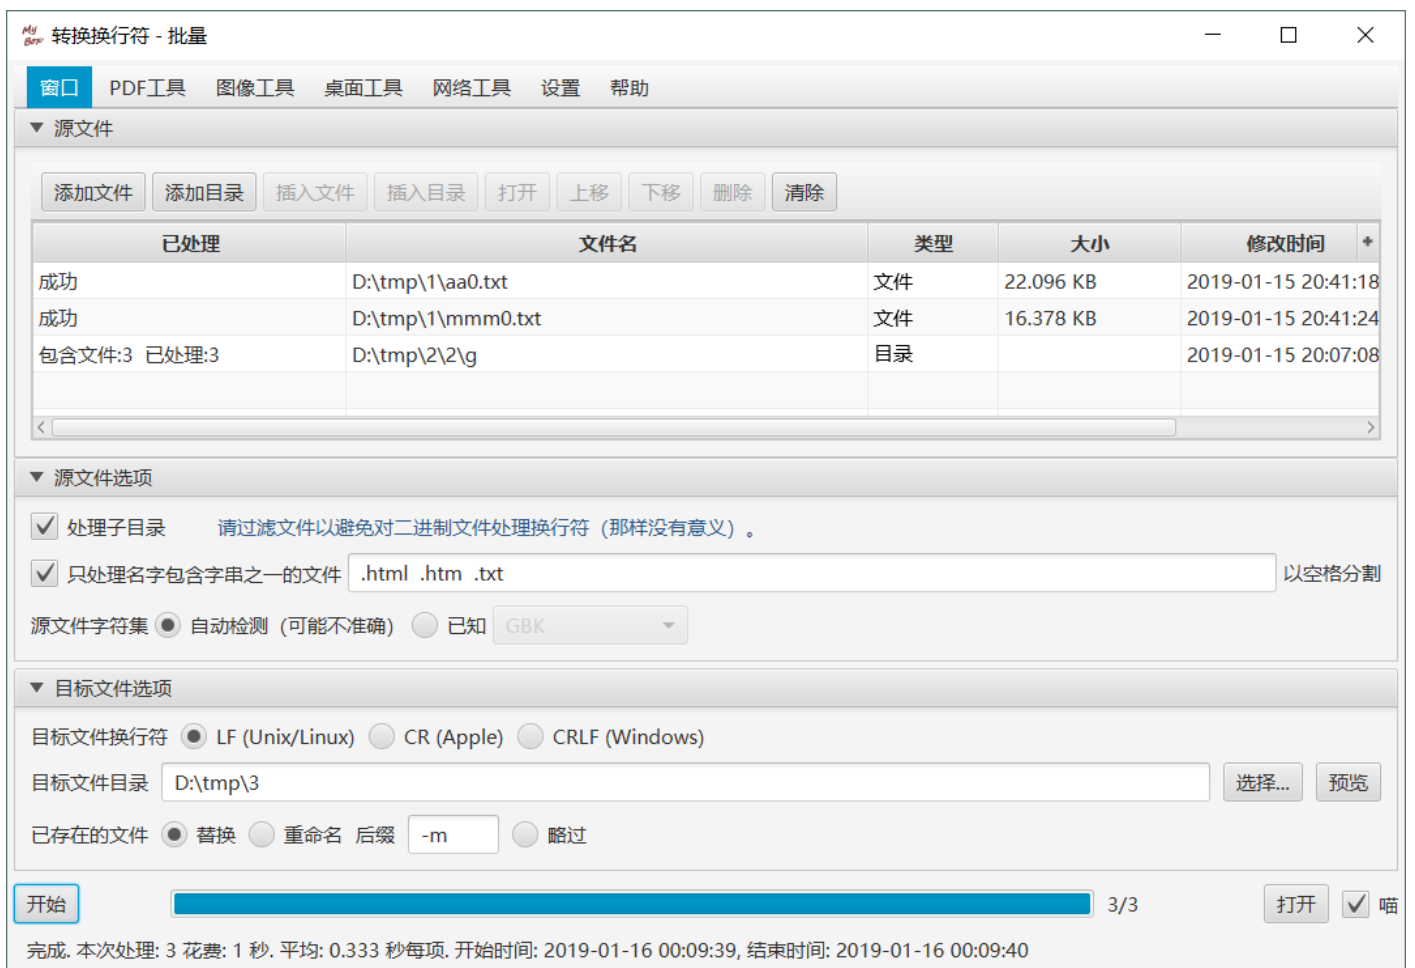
转换换行符 - 批量

窗口 PDF工具 图像工具 桌面工具 网络工具 设置 帮助

源文件

添加文件 添加目录 插入文件 插入目录 打开 上移 下移 删除 清除

| 已处理 | 文件名 | 类型 | 大小 | 修改时间 |
|---|---|---|---|---|
| 成功 | D:\tmp\1\aa0.txt | 文件 | 22.096 KB | 2019-01-15 20:41:18 |
| 成功 | D:\tmp\1\mmm0.txt | 文件 | 16.378 KB | 2019-01-15 20:41:24 |
| 包含文件:3 已处理:3 | D:\tmp\2\2\g | 目录 | | 2019-01-15 20:07:08 |

源文件选项

处理子目录 请过滤文件以避免对二进制文件处理换行符（那样没有意义）。

只处理名字包含字串之一的文件 .html .htm .txt 以空格分割

源文件字符集 自动检测（可能不准确） 已知 GBK

目标文件选项

目标文件换行符 LF (Unix/Linux) CR (Apple) CRLF (Windows)

目标文件目录 D:\tmp\3 选择... 预览

已存在的文件 替换 重命名 后缀 -m 略过

开始 3/3 打开 喵

完成. 本次处理: 3 花费: 1 秒. 平均: 0.333 秒每项. 开始时间: 2019-01-16 00:09:39, 结束时间: 2019-01-16 00:09:40